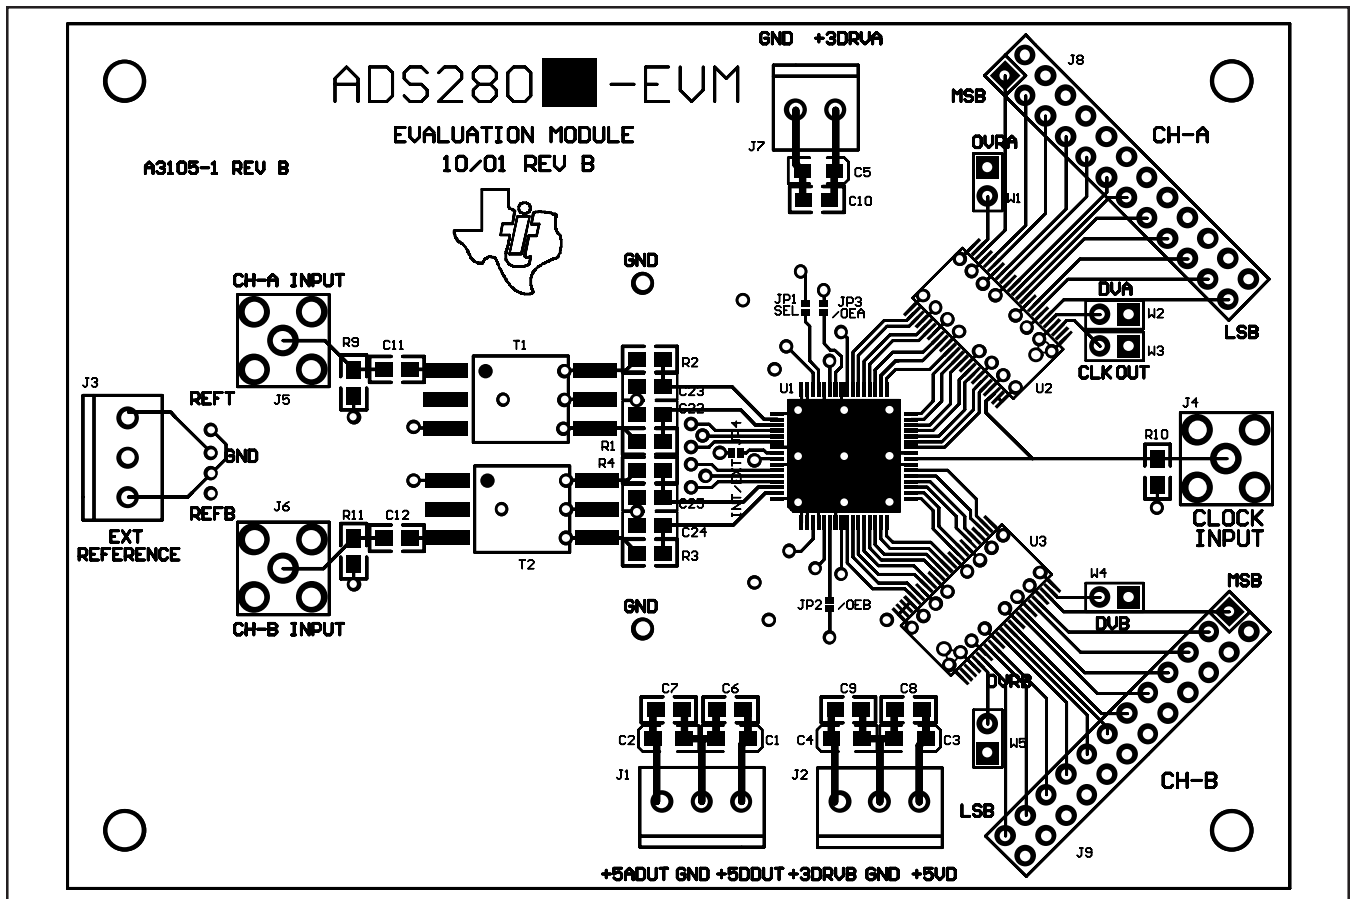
ADS280█-EVM

EVALUATION MODULE
10/01 REV B

A3105-1 REV B

GND +3DRVA

J7
C5
C10

J8
MSB
CH-A
OVRA
W1

GND

CH-A INPUT
J5
R9
C11
T1
R2
C23
C22
R1
R4
C25
C24
R3

JP1 SEL
JP3 /OEA
U1
U2
DVA
W2
W3
CLK OUT
LSB

J3
REFT
GND
REFB
EXT REFERENCE

J6
R11
C12
T2
CH-B INPUT

INT/EXT JP4

J4
R10
CLOCK INPUT

U3
W4
DVB
MSB

GND
JP2 /OEB

C7
C6
C2
C1
J1
C9
C8
C4
C3
J2
OVRB
W5
LSB
CH-B
J9

+5AVDT GND +5DVDT +3DRVB GND +5VD